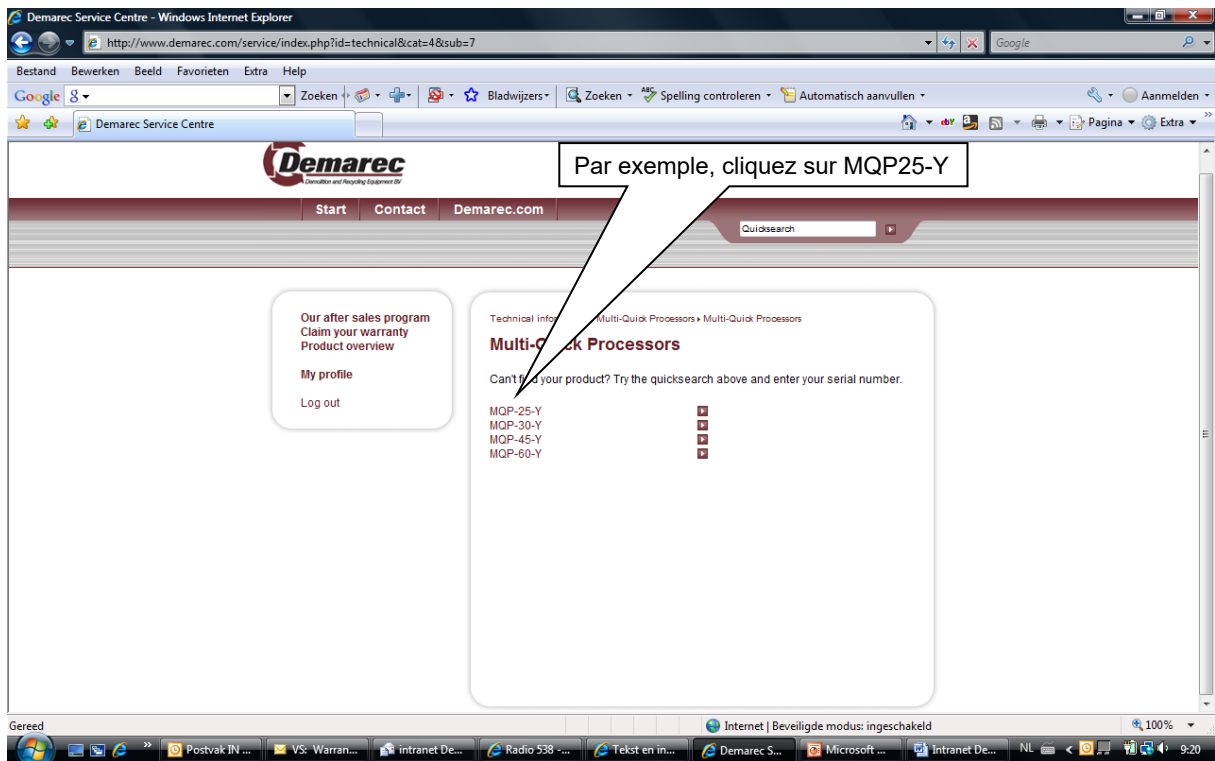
Demarec Service Centre - Windows Internet Explorer

http://www.demarec.com/service/index.php?id=technical&cat=4&sub=7

Google

Bestand Bewerken Beeld Favorieten Extra Help

Google 8 Zoeken Bladwijzers Zoeken Spelling controleren Automatisch aanvullen Aanmelden

Demarec Service Centre

Pagina Extra

Demarec
Demolition and Recycling Equipment BV

Par exemple, cliquez sur MQP25-Y

Start Contact Demarec.com

Quicksearch

Our after sales program
Claim your warranty
Product overview

My profile

Log out

Technical info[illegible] Multi-Quick Processors › Multi-Quick Processors

Multi-Q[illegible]ck Processors

Can't fi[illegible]d your product? Try the quicksearch above and enter your serial number.

MQP-25-Y
MQP-30-Y
MQP-45-Y
MQP-60-Y

Gereed

Internet | Beveiligde modus: ingeschakeld

100%

Postvak IN ... VS: Warran... intranet De... Radio 538 -... Tekst en in... Demarec S... Microsoft ... Intranet De... NL 9:20